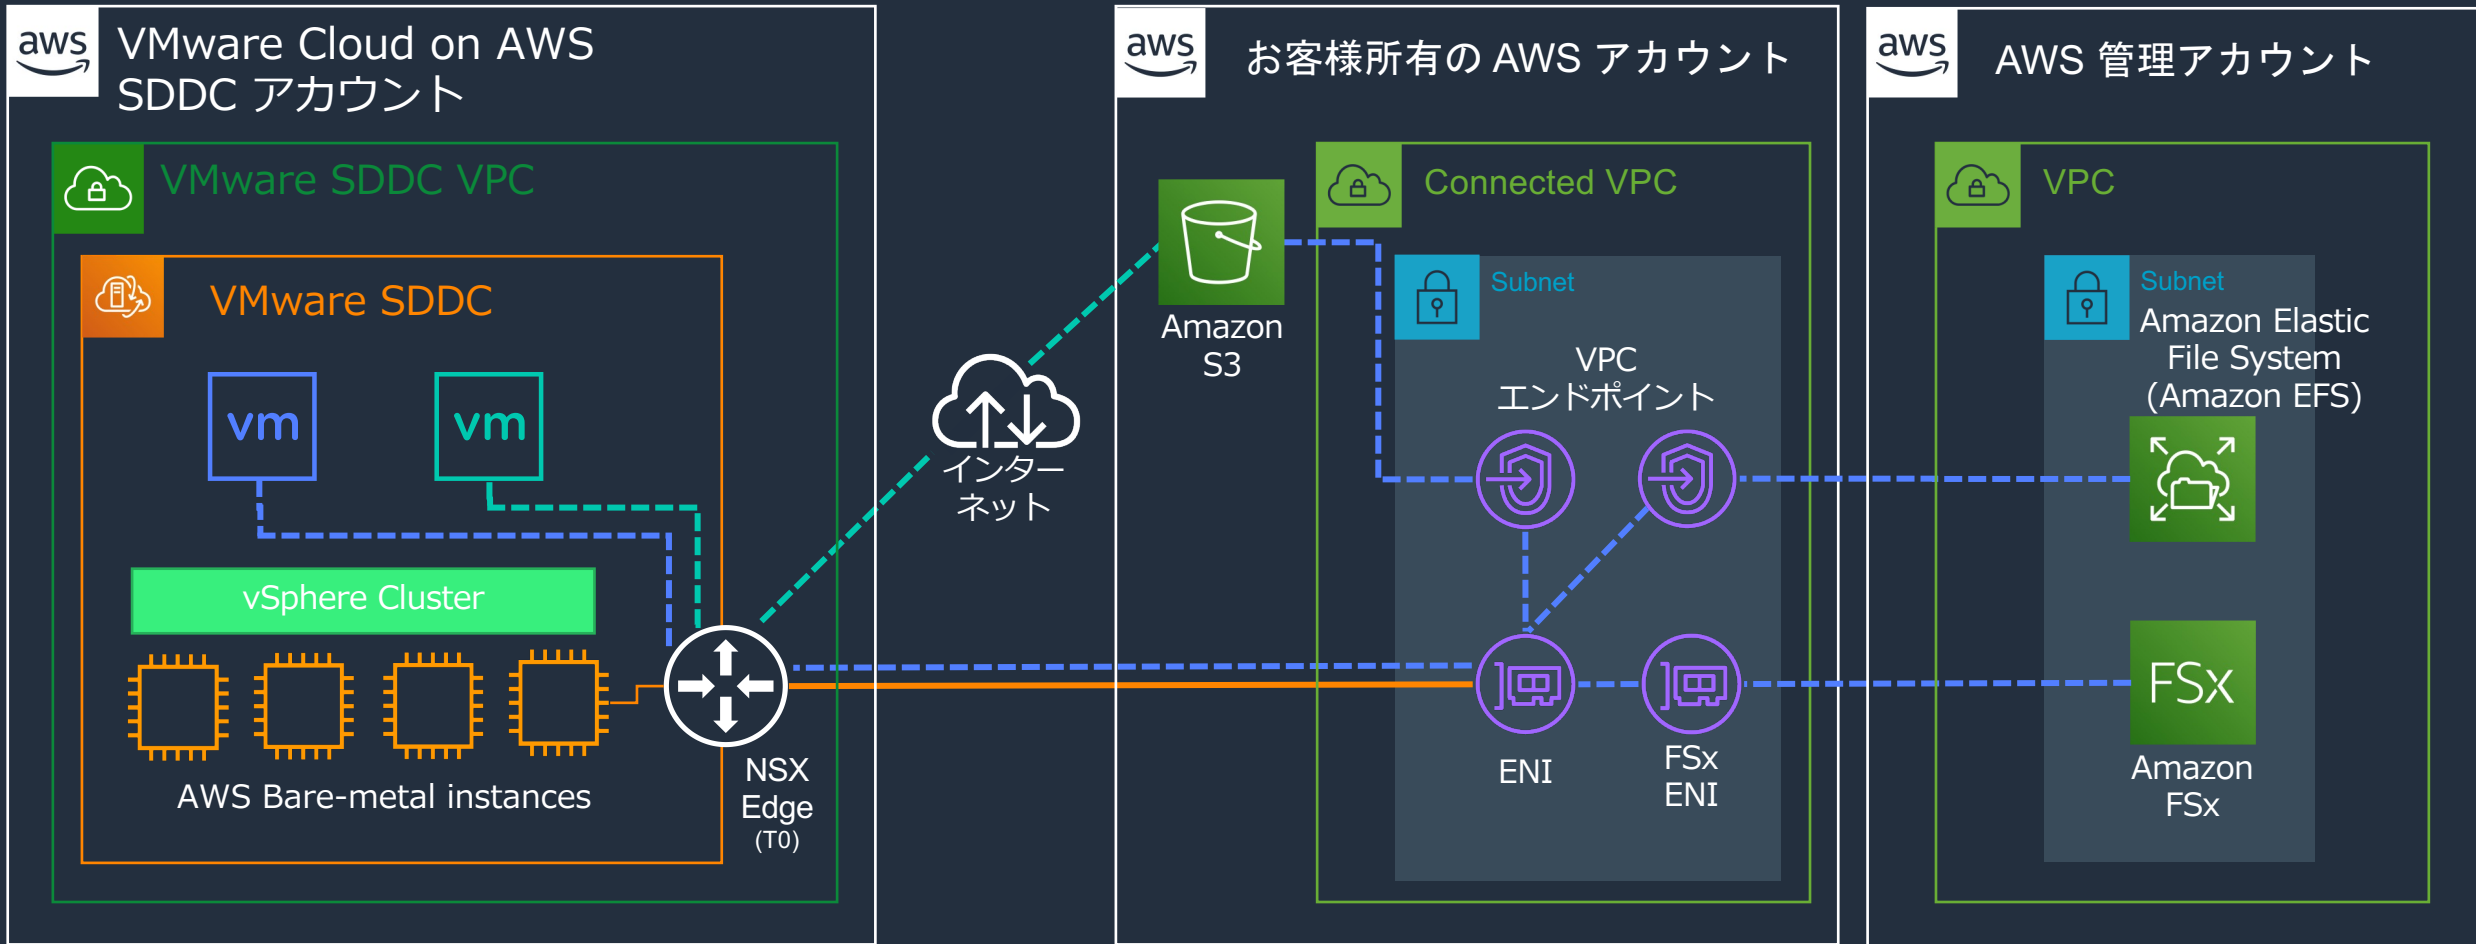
aws VMware Cloud on AWS SDDC アカウント

VMware SDDC VPC

VMware SDDC

vm

vm

vSphere Cluster

AWS Bare-metal instances

NSX Edge (T0)

インターネット

aws お客様所有の AWS アカウント

Amazon S3

Connected VPC

Subnet

VPC エンドポイント

ENI

FSx ENI

aws AWS 管理アカウント

VPC

Subnet

Amazon Elastic File System (Amazon EFS)

FSx

Amazon FSx